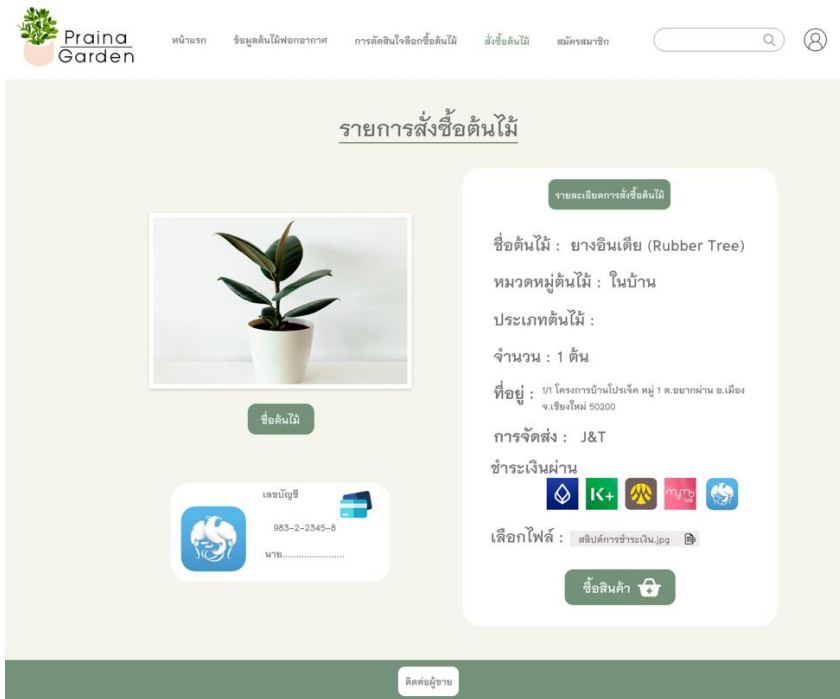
Praina Garden

หน้าแรก ข้อมูลต้นไม้ฟอกอากาศ การตัดสินใจเลือกซื้อต้นไม้ สั่งซื้อต้นไม้ สมัครสมาชิก

รายการสั่งซื้อต้นไม้

รายละเอียดการสั่งซื้อต้นไม้

ชื่อต้นไม้ : ยางอินเดีย (Rubber Tree)

หมวดหมู่ต้นไม้ : ในบ้าน

ประเภทต้นไม้ :

จำนวน : 1 ต้น

ที่อยู่ : 1/1 โครงการบ้านโปรเจ็ค หมู่ 1 ต.ฮยากผ่าน อ.เมือง จ.เชียงใหม่ 50200

การจัดส่ง : J&T

ชำระเงินผ่าน

K+

เลือกไฟล์ : สลิปต์การชำระเงิน.jpg

ซื้อสินค้า

ชื่อต้นไม้

เลขบัญชี

983-2-2345-8

นาย......................

ติดต่อผู้ขาย